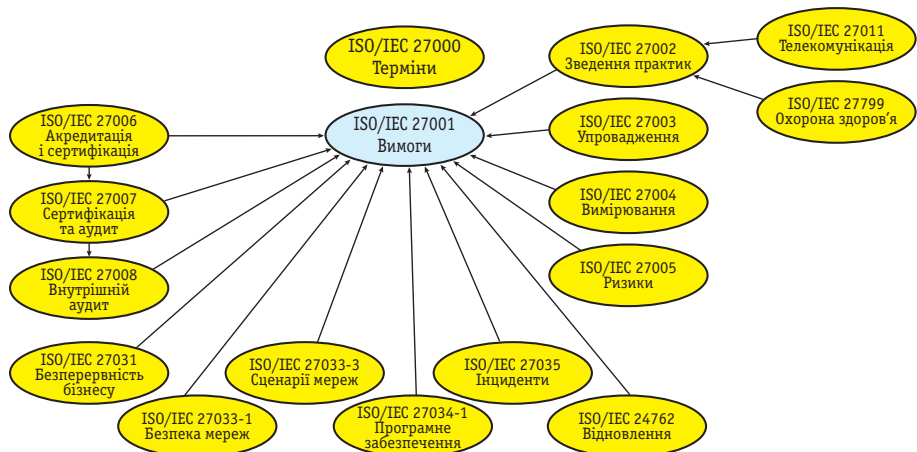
ISO/IEC 27000
Терміни

ISO/IEC 27002
Зведення практик

ISO/IEC 27011
Телекомунікація

ISO/IEC 27799
Охорона здоров'я

ISO/IEC 27006
Акредитація і сертифікація

ISO/IEC 27001
Вимоги

ISO/IEC 27003
Упровадження

ISO/IEC 27007
Сертифікація та аудит

ISO/IEC 27004
Вимірювання

ISO/IEC 27008
Внутрішній аудит

ISO/IEC 27005
Ризики

ISO/IEC 27031
Безперервність бізнесу

ISO/IEC 27033-3
Сценарії мереж

ISO/IEC 27035
Інциденти

ISO/IEC 27033-1
Безпека мереж

ISO/IEC 27034-1
Програмне забезпечення

ISO/IEC 24762
Відновлення